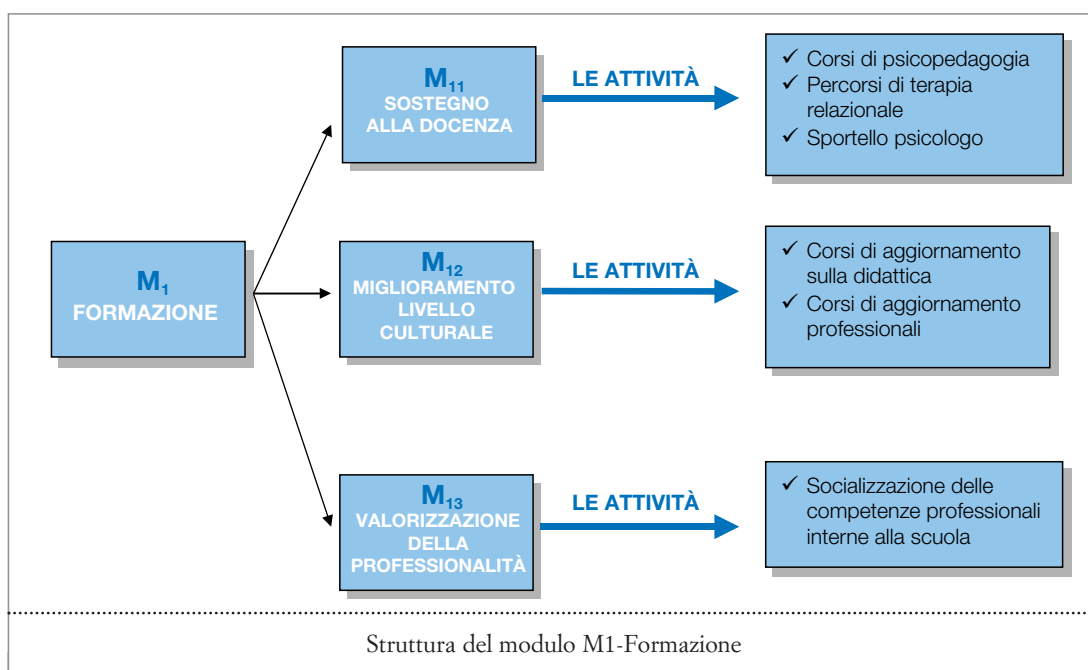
$M_1$
FORMAZIONE

$M_{11}$
SOSTEGNO ALLA DOCENZA

LE ATTIVITÀ

✓ Corsi di psicopedagogia
✓ Percorsi di terapia relazionale
✓ Sportello psicologo

$M_{12}$
MIGLIORAMENTO LIVELLO CULTURALE

LE ATTIVITÀ

✓ Corsi di aggiornamento sulla didattica
✓ Corsi di aggiornamento professionali

$M_{13}$
VALORIZZAZIONE DELLA PROFESSIONALITÀ

LE ATTIVITÀ

✓ Socializzazione delle competenze professionali interne alla scuola

Struttura del modulo M1-Formazione